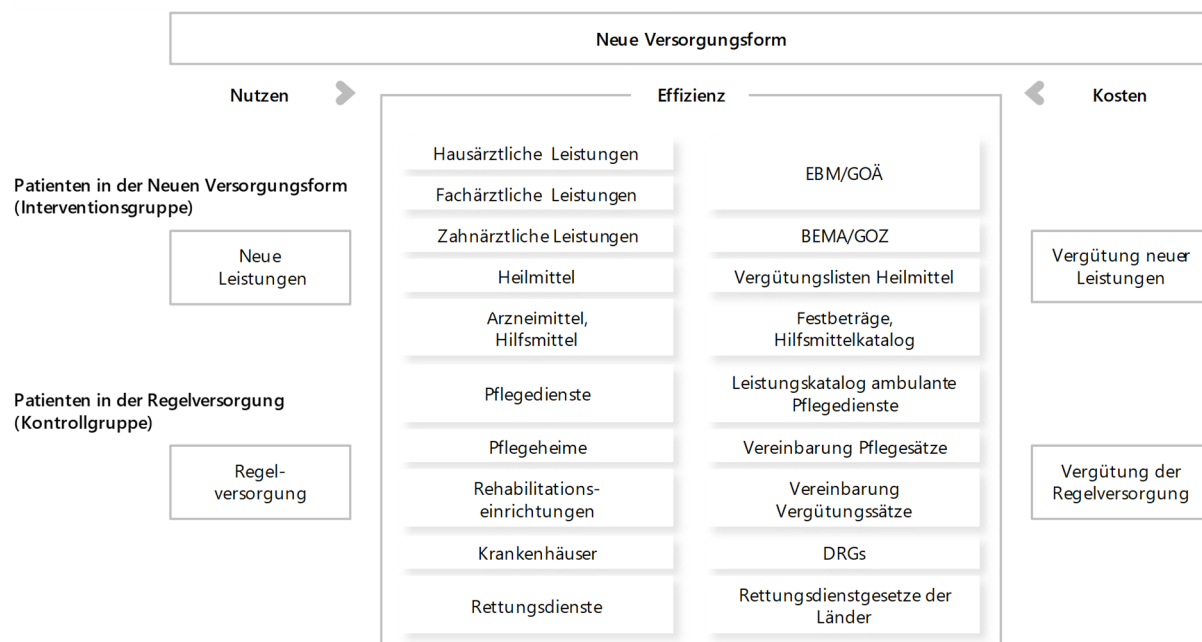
Neue Versorgungsform

Nutzen

Effizienz

Kosten

Patienten in der Neuen Versorgungsform (Interventionsgruppe)

Neue Leistungen

Patienten in der Regelversorgung (Kontrollgruppe)

Regelversorgung

| | |
|---|---|
| Hausärztliche Leistungen | EBM/GOÄ |
| Fachärztliche Leistungen | |
| Zahnärztliche Leistungen | BEMA/GOZ |
| Heilmittel | Vergütungslisten Heilmittel |
| Arzneimittel, Hilfsmittel | Festbeträge, Hilfsmittelkatalog |
| Pflegedienste | Leistungskatalog ambulante Pflegedienste |
| Pflegeheime | Vereinbarung Pflegesätze |
| Rehabilitationseinrichtungen | Vereinbarung Vergütungssätze |
| Krankenhäuser | DRGs |
| Rettungsdienste | Rettungsdienstgesetze der Länder |

Vergütung neuer Leistungen

Vergütung der Regelversorgung